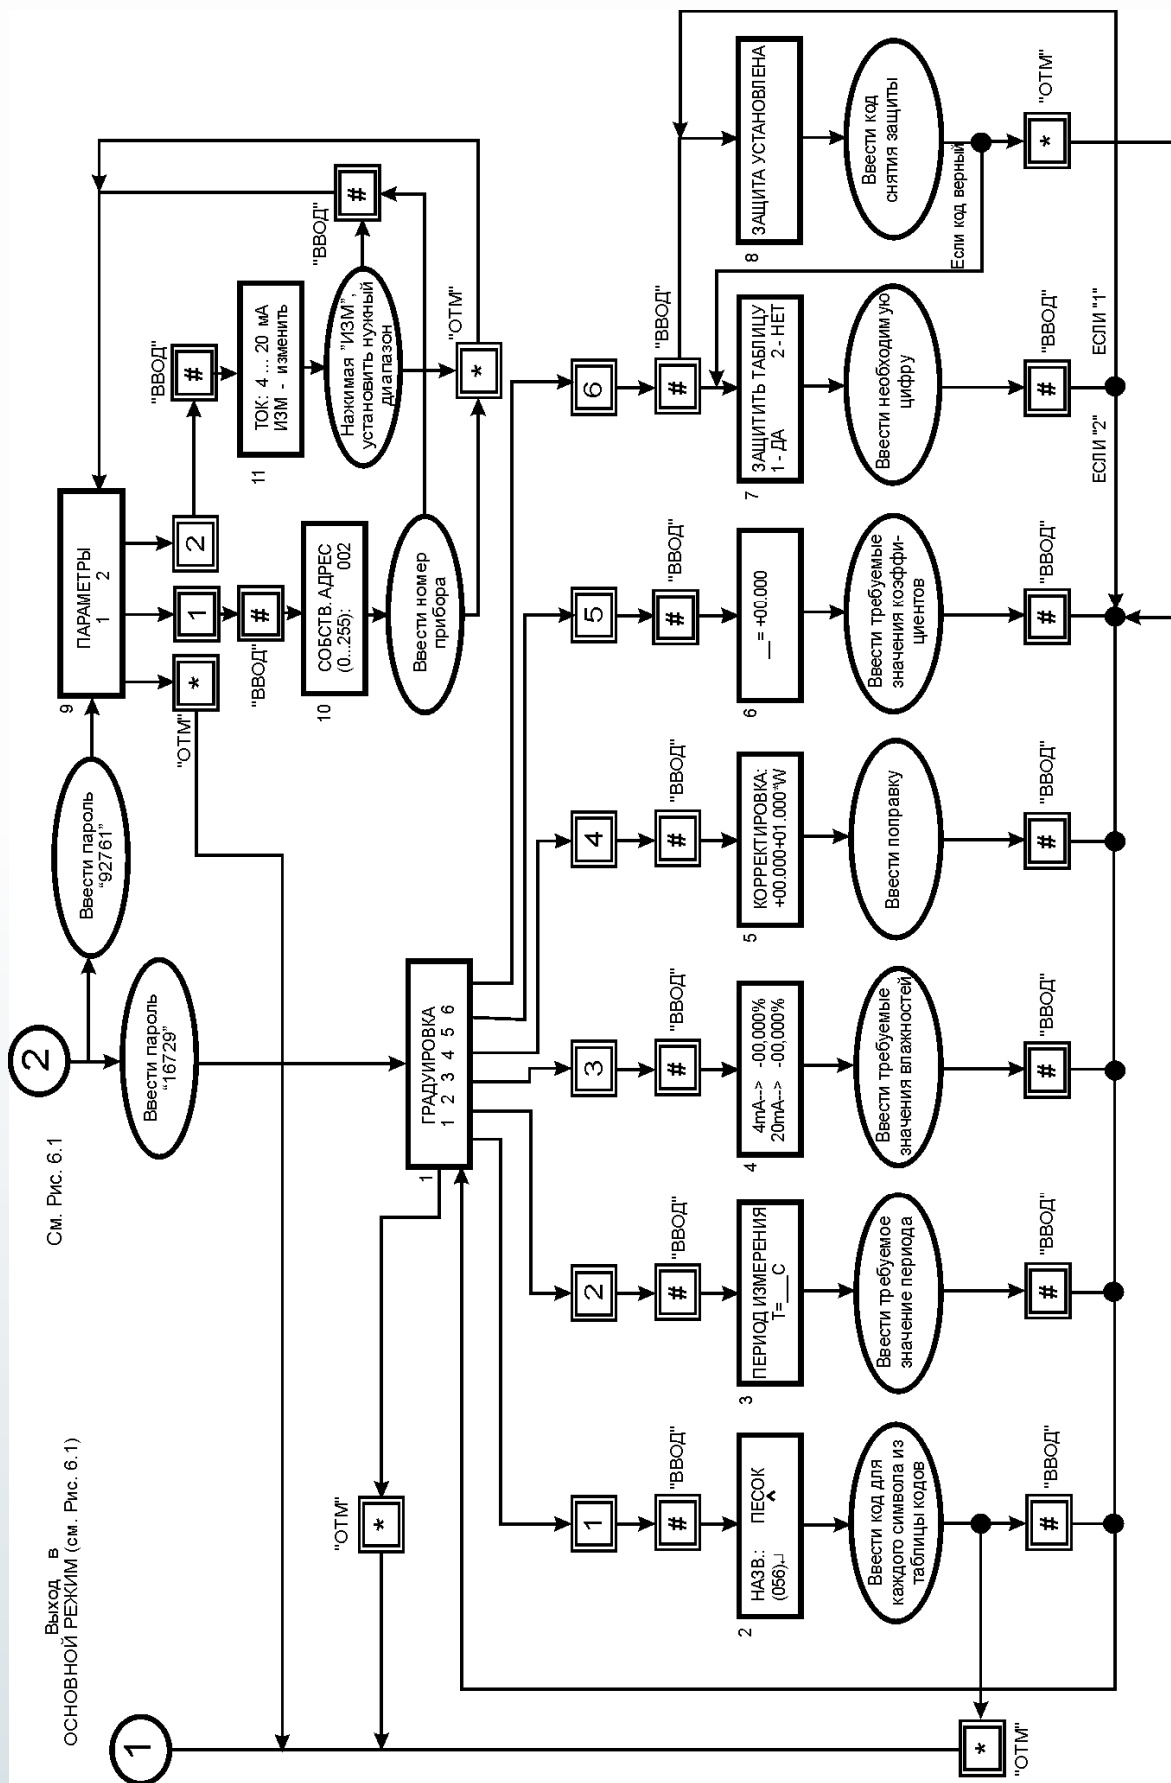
См. Рис. 6.1

2

Ввести пароль "16729"

Ввести пароль "92761"

9 ПАРАМЕТРЫ 1 2

"ОТМ" *

1

2

"ВВОД" #

"ВВОД" #

10 СОБСТВ. АДРЕС (0...255): 002

11 ТОК: 4 ... 20 мА ИЗМ - изменить

Ввести номер прибора

Нажимая "ИЗМ", установить нужный диапазон

"ОТМ" *

"ВВОД" #

Выход в ОСНОВНОЙ РЕЖИМ (см. Рис. 6.1)

1

"ОТМ" *

1 ГРАДУИРОВКА 1 2 3 4 5 6

1

2

3

4

5

6

"ВВОД" #

"ВВОД" #

"ВВОД" #

"ВВОД" #

"ВВОД" #

"ВВОД" #

2 НАЗВ.: ПЕСОК (056)↵ ^

3 ПЕРИОД ИЗМЕРЕНИЯ T=__C

4 4mA--> -00,000% 20mA--> -00,000%

5 КОРРЕКТИРОВКА: +00.000+01.000*W

6 __= +00.000

7 ЗАЩИТИТЬ ТАБЛИЦУ 1 - ДА 2 - НЕТ

8 ЗАЩИТА УСТАНОВЛЕНА

Ввести код для каждого символа из таблицы кодов

Ввести требуемое значение периода

Ввести требуемые значения влажностей

Ввести поправку

Ввести требуемые значения коэффициентов

Ввести необходимую цифру

Ввести код снятия защиты

Если код верный

"ОТМ" *

"ВВОД" #

"ВВОД" #

"ВВОД" #

"ВВОД" #

"ВВОД" #

"ВВОД" #

ЕСЛИ "2"

ЕСЛИ "1"

"ОТМ" *